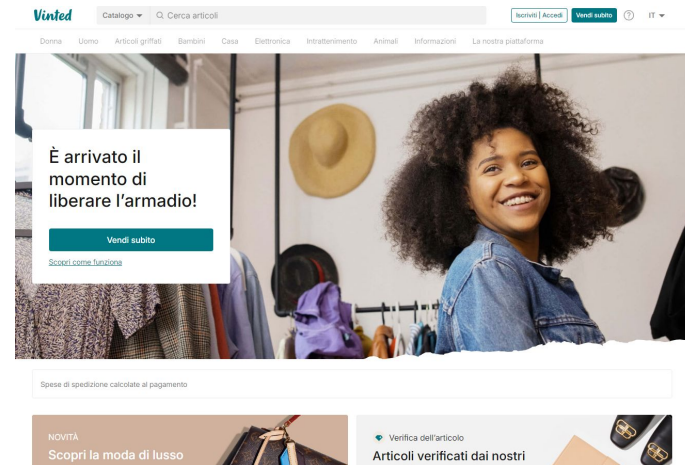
Vinted

Catalogo

Cerca articoli

Iscriviti | Accedi

Vendi subito

?

IT

Donna Uomo Articoli griffati Bambini Casa Elettronica Intrattenimento Animali Informazioni La nostra piattaforma

È arrivato il momento di liberare l'armadio!

Vendi subito

Scopri come funziona

Spese di spedizione calcolate al pagamento

NOVITÀ

Scopri la moda di lusso

Verifica dell'articolo

Articoli verificati dai nostri